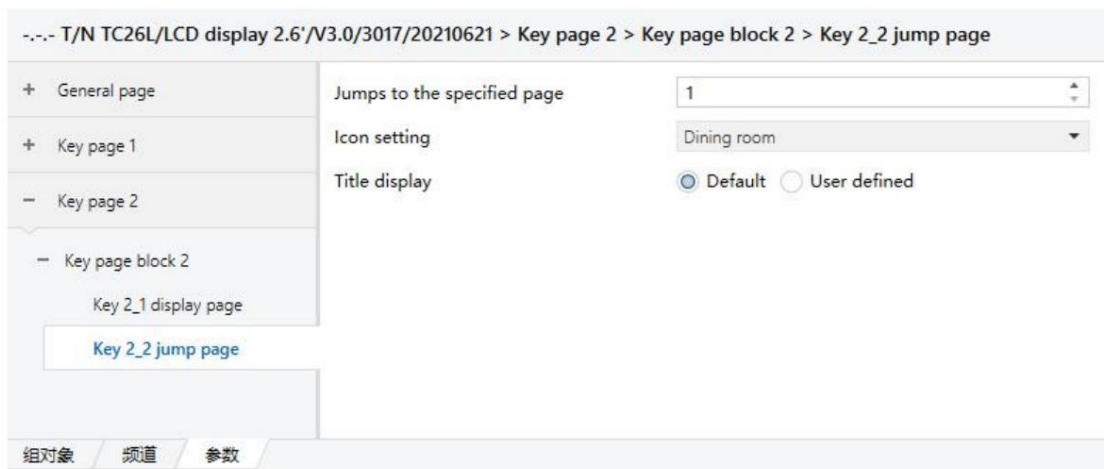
-.-.- T/N TC26L/LCD display 2.6'/V3.0/3017/20210621 > Key page 2 > Key page block 2 > Key 2_2 jump page

+ General page

+ Key page 1

− Key page 2

− Key page block 2

Key 2_1 display page

Key 2_2 jump page

Jumps to the specified page | 1

Icon setting | Dining room

Title display | Default | User defined

组对象 | 频道 | 参数